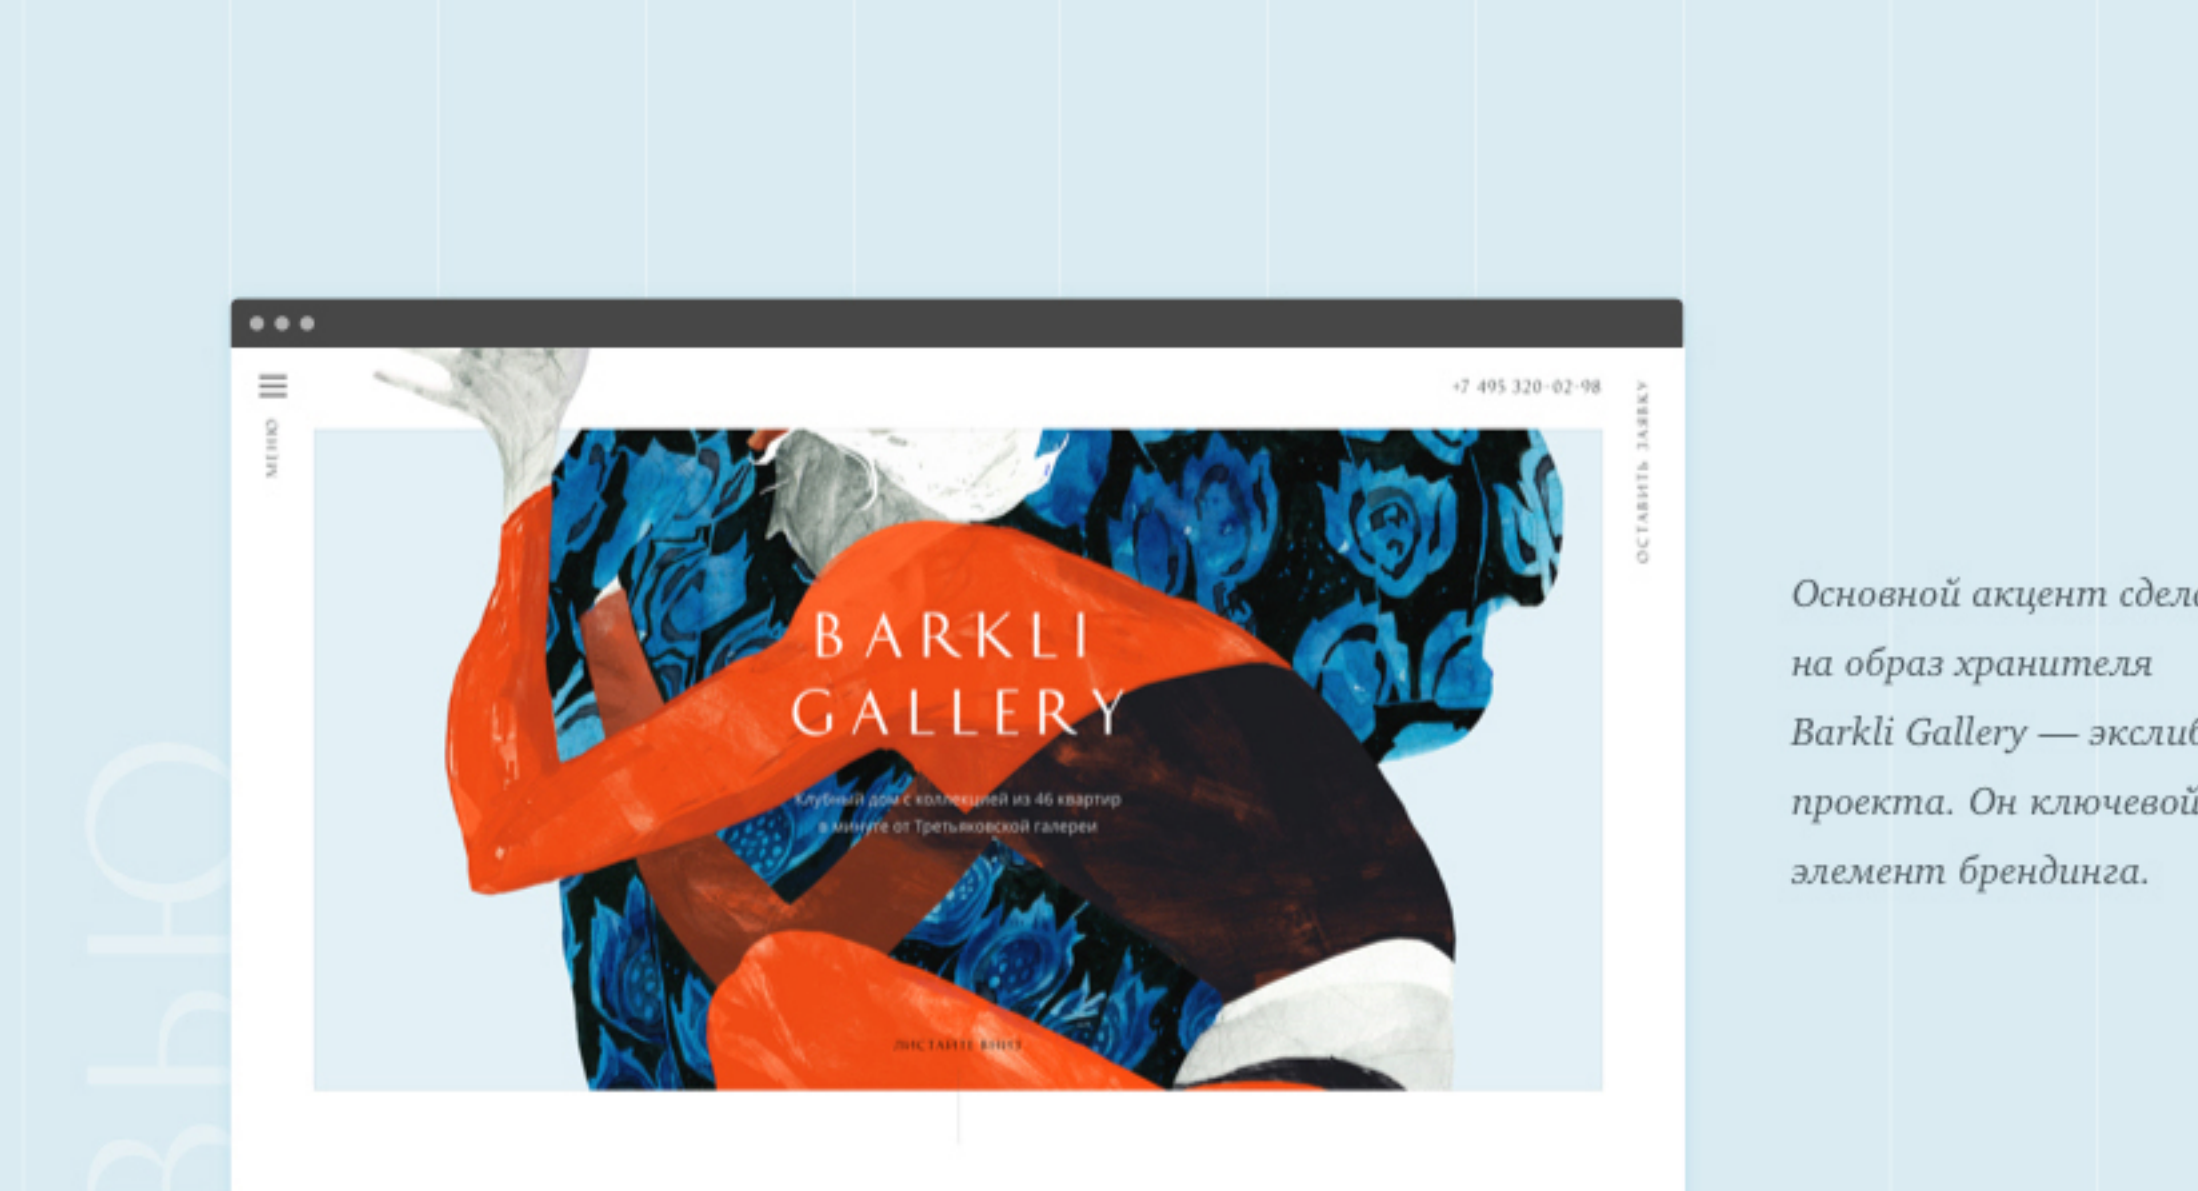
МЕНЮ

+7 495 320-02-98

ОСТАВИТЬ ЗАЯВКУ

BARKLI GALLERY

Клубный дом с коллекцией из 46 квартир в минуте от Третьяковской галереи

ЛИСТАЙТЕ ВНИЗ

Основной акцент сдел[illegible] на образ хранителя Barkli Gallery — экслив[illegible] проекта. Он ключевой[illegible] элемент брендинга.